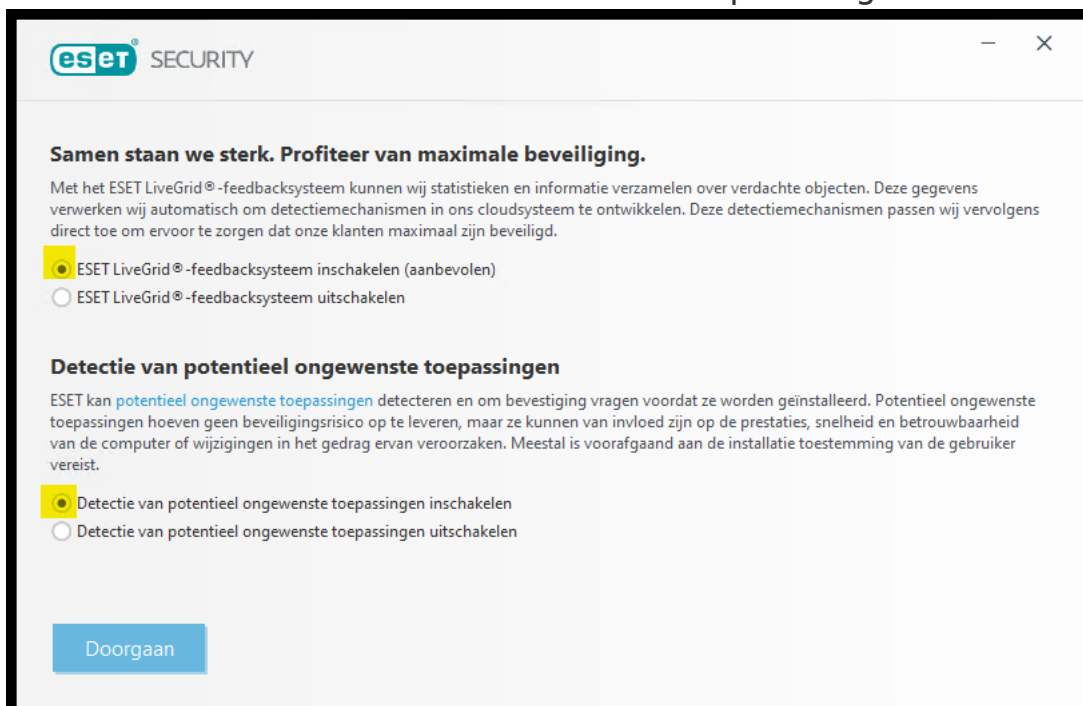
eset SECURITY

Samen staan we sterk. Profiteer van maximale beveiliging.

Met het ESET LiveGrid®-feedbacksysteem kunnen wij statistieken en informatie verzamelen over verdachte objecten. Deze gegevens verwerken wij automatisch om detectiemechanismen in ons cloudsysteem te ontwikkelen. Deze detectiemechanismen passen wij vervolgens direct toe om ervoor te zorgen dat onze klanten maximaal zijn beveiligd.

ESET LiveGrid®-feedbacksysteem inschakelen (aanbevolen)

ESET LiveGrid®-feedbacksysteem uitschakelen

Detectie van potentieel ongewenste toepassingen

ESET kan potentieel ongewenste toepassingen detecteren en om bevestiging vragen voordat ze worden geïnstalleerd. Potentieel ongewenste toepassingen hoeven geen beveiligingsrisico op te leveren, maar ze kunnen van invloed zijn op de prestaties, snelheid en betrouwbaarheid van de computer of wijzigingen in het gedrag ervan veroorzaken. Meestal is voorafgaand aan de installatie toestemming van de gebruiker vereist.

Detectie van potentieel ongewenste toepassingen inschakelen

Detectie van potentieel ongewenste toepassingen uitschakelen

Doorgaan